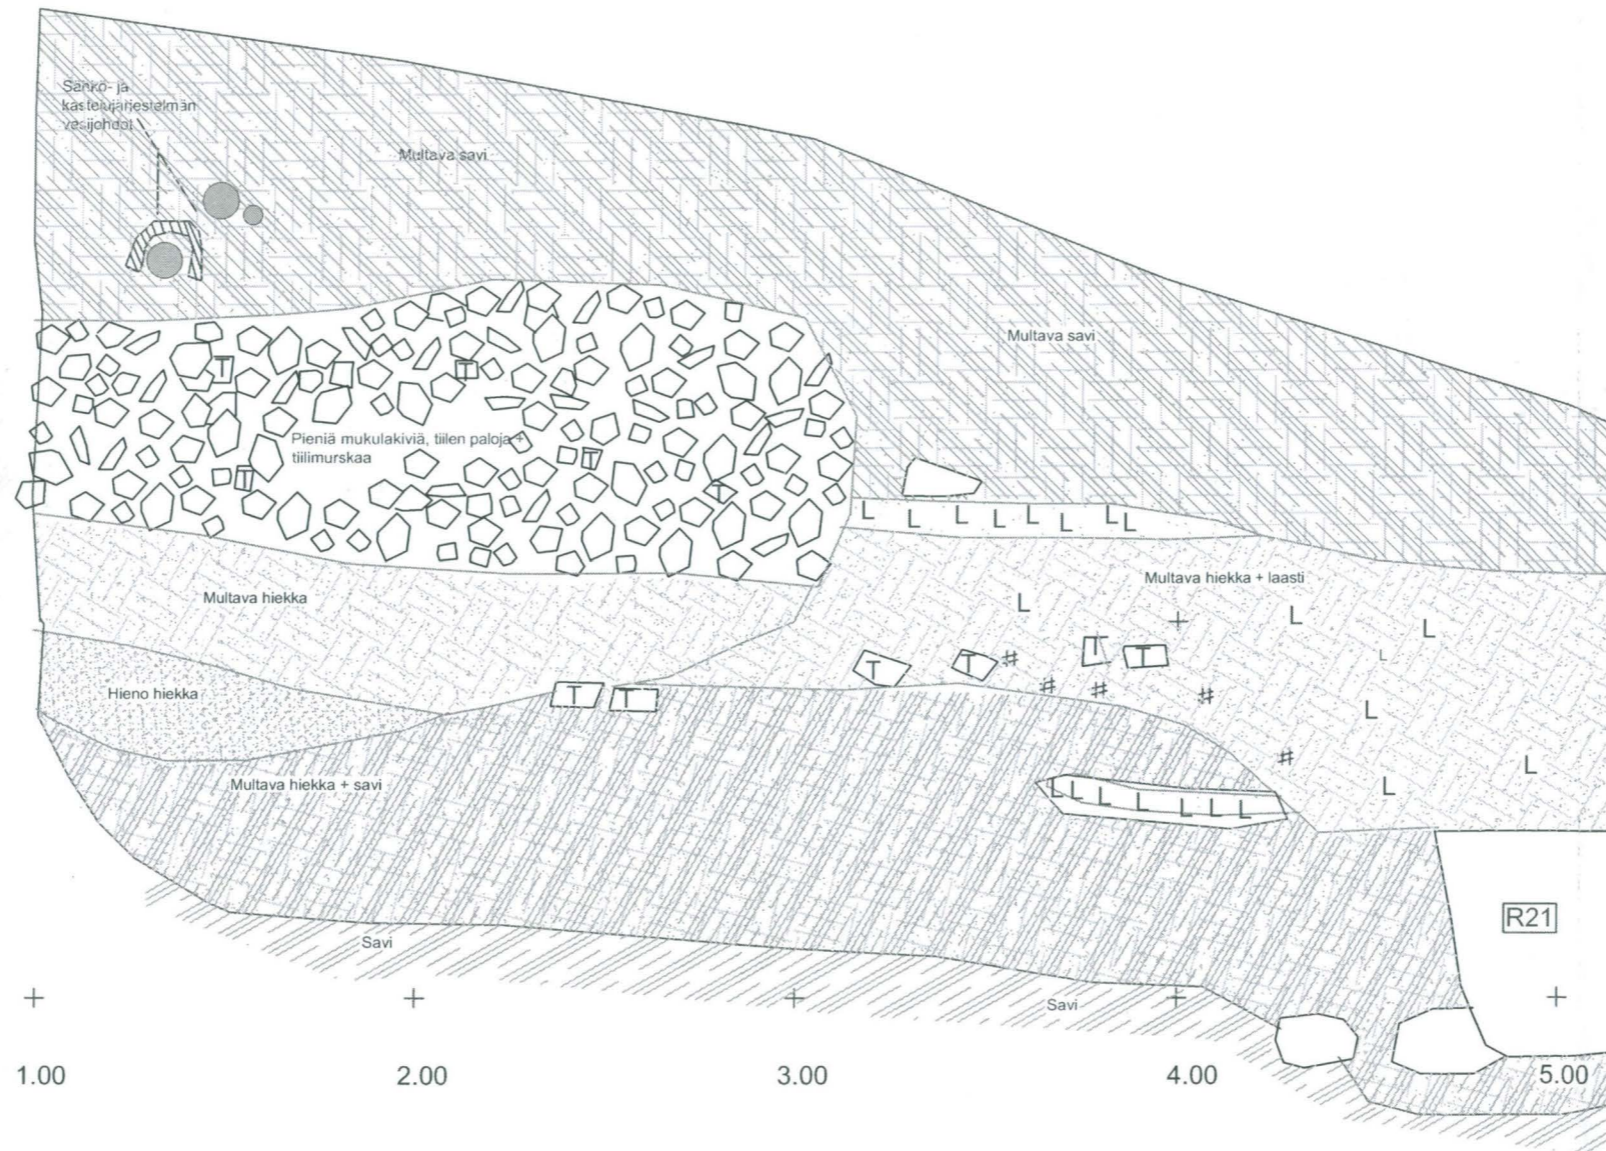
Sankö- ja kasteiujärjestelmän vesijohdot

Multava savi

Multava savi

T T T T T T

Pieniä mukulakiviä, tiilen paloja + tiilimurskaa

L L L L L L L L

Multava hiekka + laasti

Multava hiekka

L L L L

T T T T T T

Hieno hiekka

# # # # #

L L

Multava hiekka + savi

L L L L L L L L

L L

R21

Savi

Savi

1.00

2.00

3.00

4.00

5.00